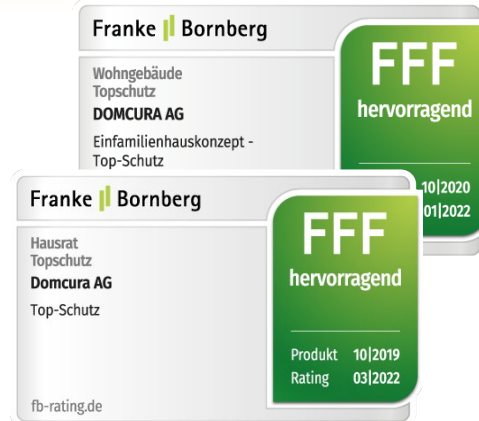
Franke | Bornberg

Wohngebäude
Topschutz
DOMCURA AG

Einfamilienhauskonzept - Top-Schutz

FFF
hervorragend

10|2020
01|2022

Franke | Bornberg

Hausrat
Topschutz
Domcura AG

Top-Schutz

FFF
hervorragend

Produkt 10|2019
Rating 03|2022

fb-rating.de